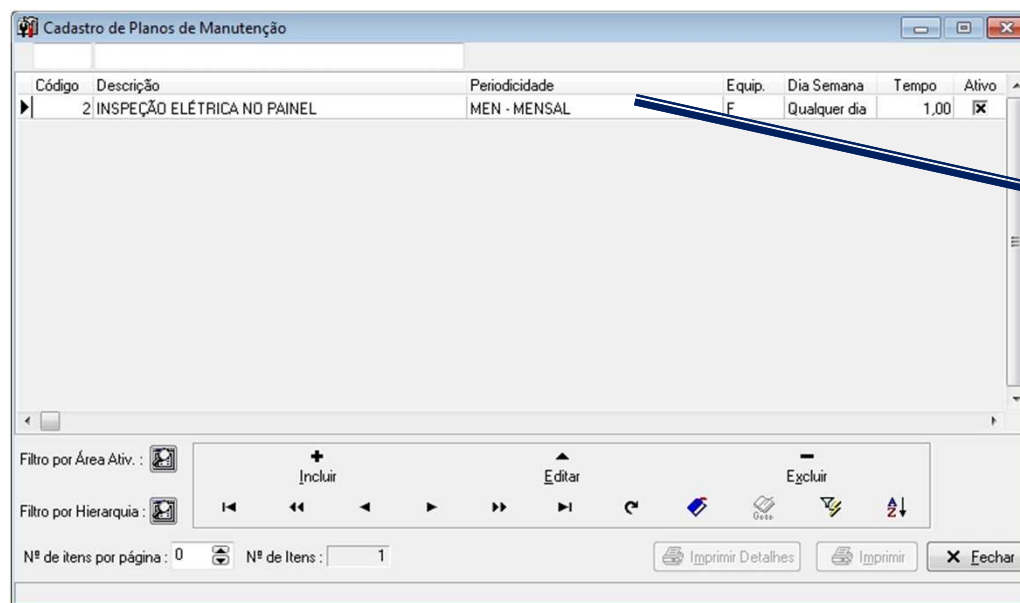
Cadastro de Planos de Manutenção

| Código | Descrição | Periodicidade | Equip. | Dia Semana | Tempo | Ativo |
|---|---|---|---|---|---|---|
| 2 | INSPEÇÃO ELÉTRICA NO PAINEL | MEN - MENSAL | F | Qualquer dia | 1,00 | ☒ |

Filtro por Área Ativ. :

Filtro por Hierarquia :

Incluir

Editar

Excluir

Nº de itens por página : 0

Nº de Itens : 1

Imprimir Detalhes

Imprimir

Fechar